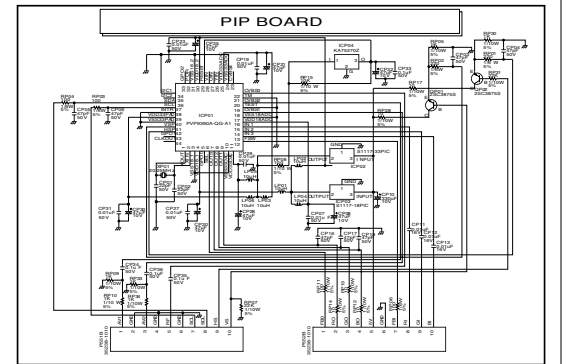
PIP BOARD

ICP01
PVP9090A-Q0-A1

ICP04
KA75270Z

ICP02
S1117-33PIC

ICP03
S1117-18PIC

OUTPUT
INPUT
GND

QP01
2SC3875S

QP02
2SC3875S

LP01
10uH

LP02
10uH

LP03
10uH

XP01
20.25MHz

RP15
1/10 W

RP16
1/10 W

RP17

RP18

RP19

RP20

RP21

RP22

RP23

RP24

RP25

RP26

RP27

RP28

CP01

CP02

CP03

CP04

CP05

CP06

CP07

CP08

CP09

CP10

CP11

CP12

CP13

CP14

CP15

CP16

CP17

CP18

CP19

CP20

CP21

CP22

CP23

CP24

CP25

CP26

CP27

CP28

CP29

CP30

CP31

CP32

CP33

CP34

CP35

CP36

CP37

CP38

PS01

PS02